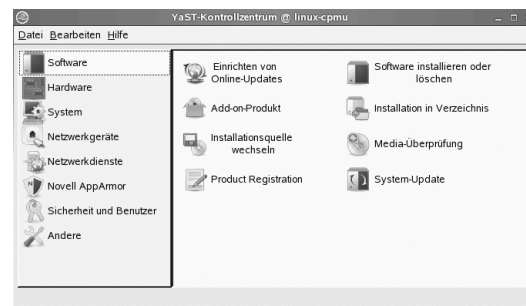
YaST-Kontrollzentrum @ linux-cpmu

Datei Bearbeiten Hilfe

Software
Hardware
System
Netzwerkgeräte
Netzwerkdienste
Novell AppArmor
Sicherheit und Benutzer
Andere

Einrichten von Online-Updates
Software installieren oder löschen
Add-on-Produkt
Installation in Verzeichnis
Installationsquelle wechseln
Media-Überprüfung
Product Registration
System-Update